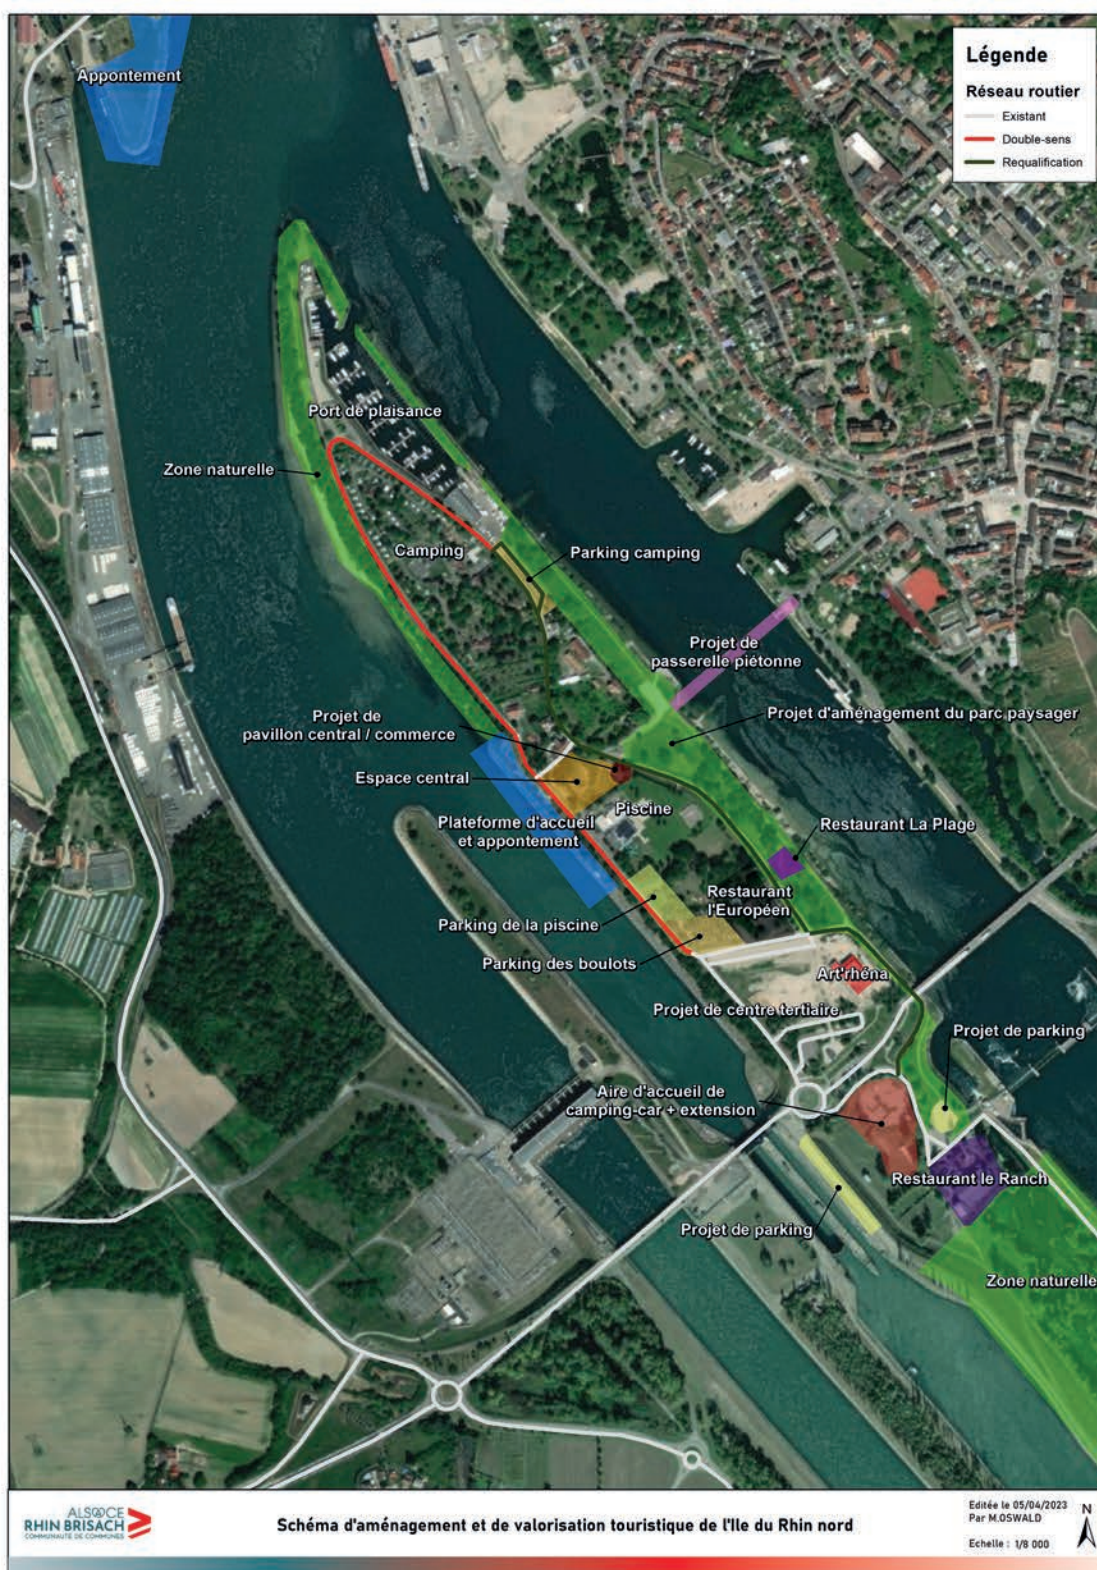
Légende
Réseau routier
Existant
Double-sens
Requalification

Appontement

Port de plaisance

Zone naturelle

Camping

Parking camping

Projet de passerelle piétonne

Projet d'aménagement du parc paysager

Projet de pavillon central / commerce

Espace central

Piscine

Plateforme d'accueil et appontement

Restaurant La Plage

Restaurant l'Européen

Parking de la piscine

Parking des boulots

Art'rhéna

Projet de centre tertiaire

Projet de parking

Aire d'accueil de camping-car + extension

Restaurant le Ranch

Projet de parking

Zone naturelle

ALSACE RHIN BRISACH COMMUNAUTÉ DE COMMUNES

Schéma d'aménagement et de valorisation touristique de l'Ile du Rhin nord

Editée le 05/04/2023
Par M.OSWALD

Echelle : 1/8 000

N